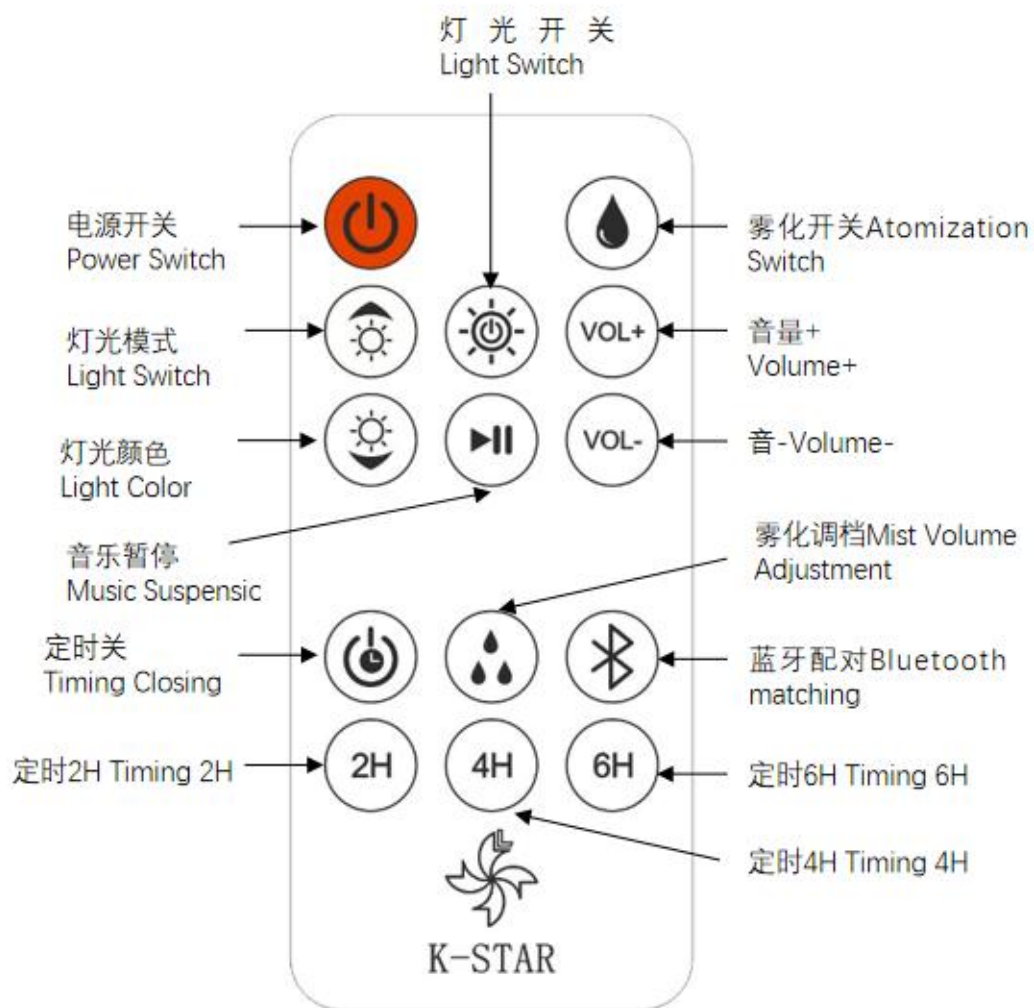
灯 光 开 关
Light Switch

电源开关
Power Switch

雾化开关Atomization Switch

灯光模式
Light Switch

VOL+

音量+
Volume+

灯光颜色
Light Color

VOL-

音-Volume-

音乐暂停
Music Suspensic

雾化调档Mist Volume Adjustment

定时关
Timing Closing

蓝牙配对Bluetooth matching

定时2H Timing 2H

2H

4H

6H

定时6H Timing 6H

定时4H Timing 4H

K-STAR